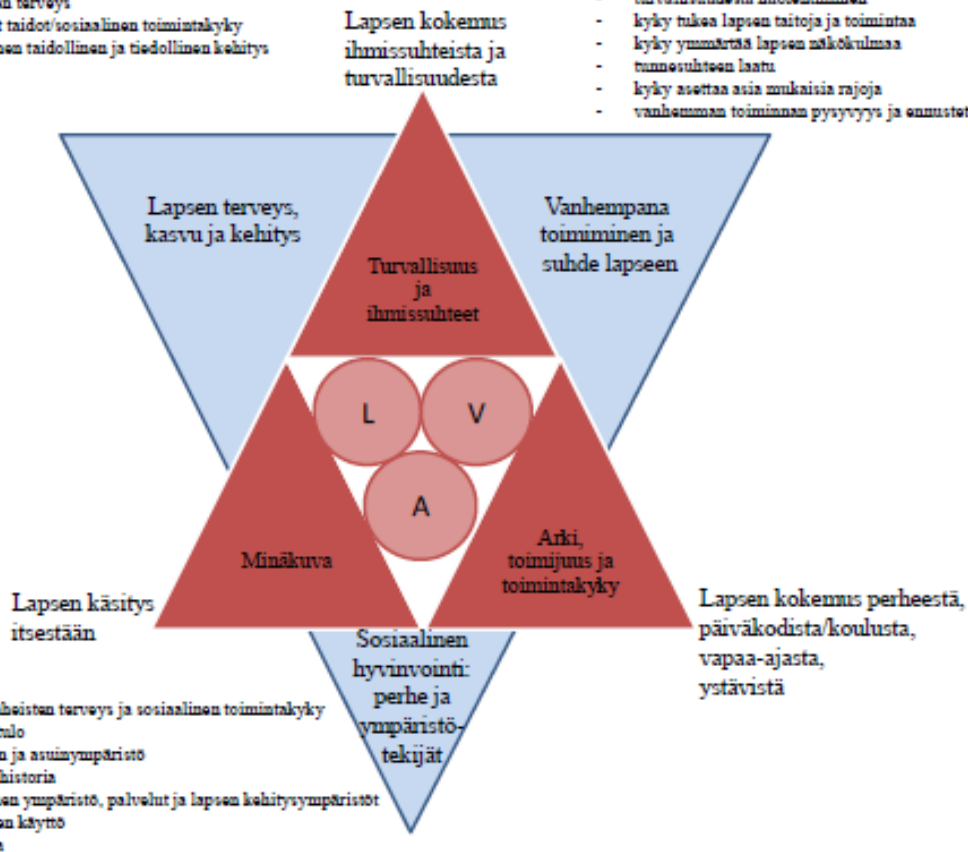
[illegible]n terveys
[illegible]t taidot/sosiaalinen toimintakyky
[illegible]sen taidollinen ja tiedollinen kehitys

Lapsen kokemus ihmissuhteista ja turvallisuudesta

- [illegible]
- kyky tukea lapsen taitoja ja toimintaa
- kyky ymmärtää lapsen näkökulmaa
- tunnesuhteen laatu
- kyky asettaa asia mukaisia rajoja
- vanhemman toiminnan pysyvyys ja ennustet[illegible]

Lapsen terveys, kasvu ja kehitys

Turvallisuus ja ihmissuhteet

Vanhempana toimiminen ja suhde lapseen

L

V

A

Minäkuva

Arki, toimijuus ja toimintakyky

Lapsen käsitys itsestään

Sosiaalinen hyvinvointi: perhe ja ympäristötekijät

Lapsen kokemus perheestä, päiväkodista/koulusta, vapaa-ajasta, ystävistä

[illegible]heisten terveys ja sosiaalinen toimintakyky
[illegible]ulo
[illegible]n ja asuinympäristö
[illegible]historia
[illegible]en ympäristö, palvelut ja lapsen kehitysympäristöt
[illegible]on käyttö
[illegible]